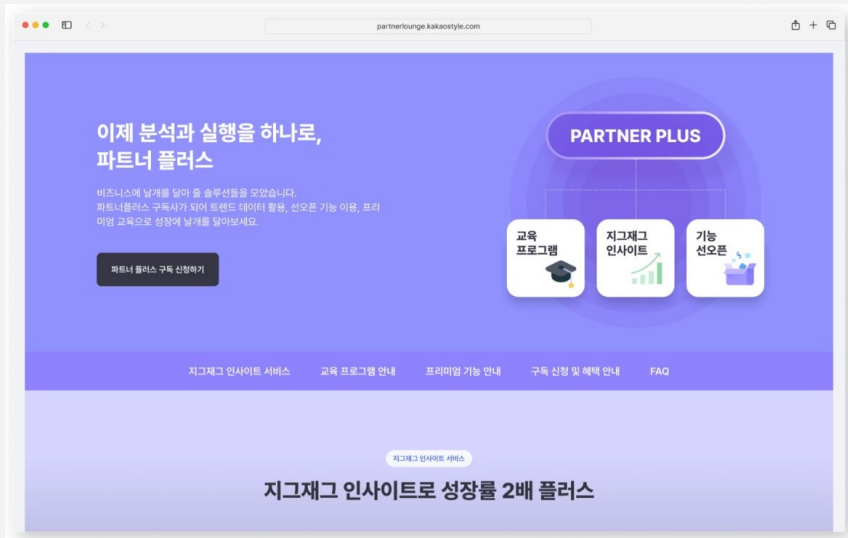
partnerlounge.kakaostyle.com

이제 분석과 실행을 하나로,
파트너 플러스

비즈니스에 날개를 달아 줄 솔루션들을 모았습니다.
파트너플러스 구독사가 되어 트렌드 데이터 활용, 선오픈 기능 이용, 프리미엄 교육으로 성장에 날개를 달아보세요.

파트너 플러스 구독 신청하기

PARTNER PLUS

교육 프로그램

지그재그 인사이트

기능 선오픈

지그재그 인사이트 서비스 교육 프로그램 안내 프리미엄 기능 안내 구독 신청 및 혜택 안내 FAQ

지그재그 인사이트 서비스

지그재그 인사이트로 성장률 2배 플러스